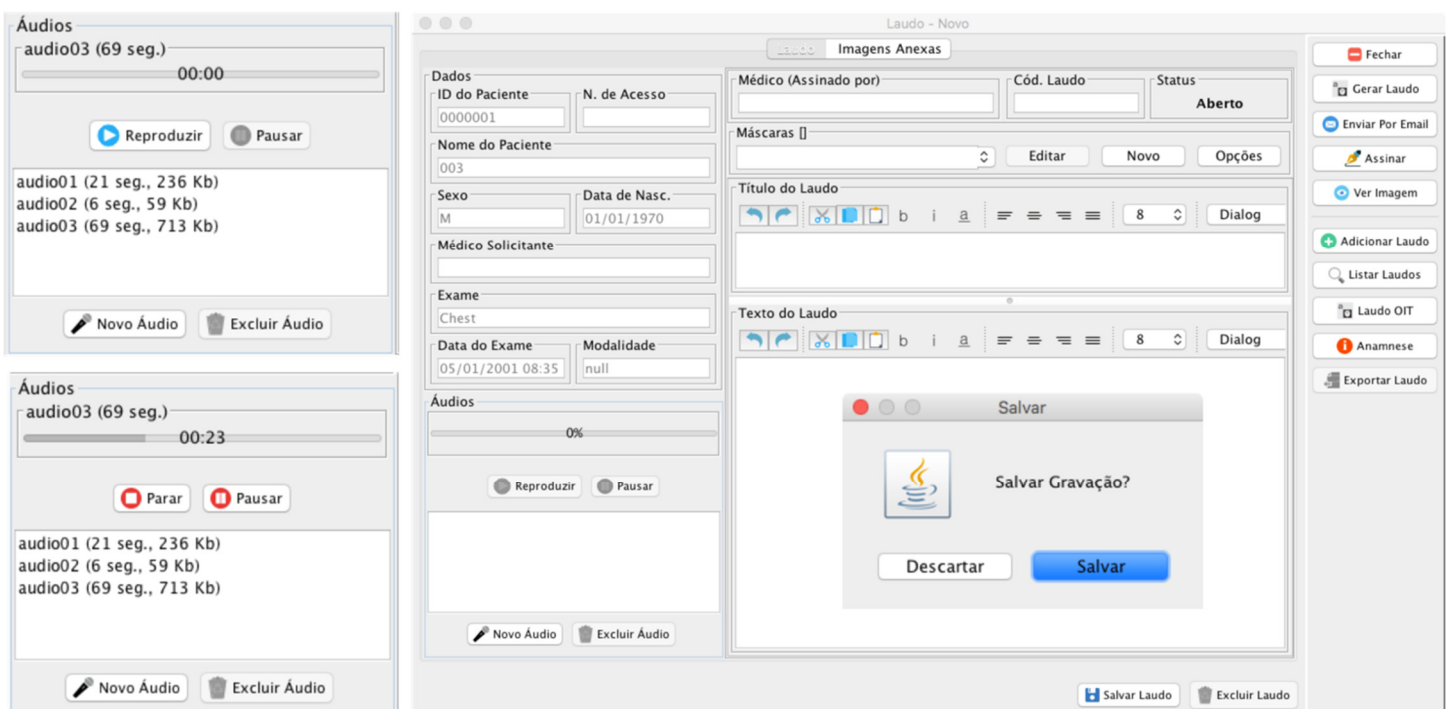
Áudios
audio03 (69 seg.)
00:00
Reproduzir
Pausar
audio01 (21 seg., 236 Kb)
audio02 (6 seg., 59 Kb)
audio03 (69 seg., 713 Kb)
Novo Áudio
Excluir Áudio

Áudios
audio03 (69 seg.)
00:23
Parar
Pausar
audio01 (21 seg., 236 Kb)
audio02 (6 seg., 59 Kb)
audio03 (69 seg., 713 Kb)
Novo Áudio
Excluir Áudio

Laudo - Novo
Laudo
Imagens Anexas
Dados
ID do Paciente
0000001
N. de Acesso
Nome do Paciente
003
Sexo
M
Data de Nasc.
01/01/1970
Médico Solicitante
Exame
Chest
Data do Exame
05/01/2001 08:35
Modalidade
null
Áudios
0%
Reproduzir
Pausar
Novo Áudio
Excluir Áudio
Médico (Assinado por)
Cód. Laudo
Status
Aberto
Máscaras []
Editar
Novo
Opções
Título do Laudo
b i a
8
Dialog
Texto do Laudo
b i a
8
Dialog
Salvar
Salvar Gravação?
Descartar
Salvar
Salvar Laudo
Excluir Laudo
Fechar
Gerar Laudo
Enviar Por Email
Assinar
Ver Imagem
Adicionar Laudo
Listar Laudos
Laudo OIT
Anamnese
Exportar Laudo